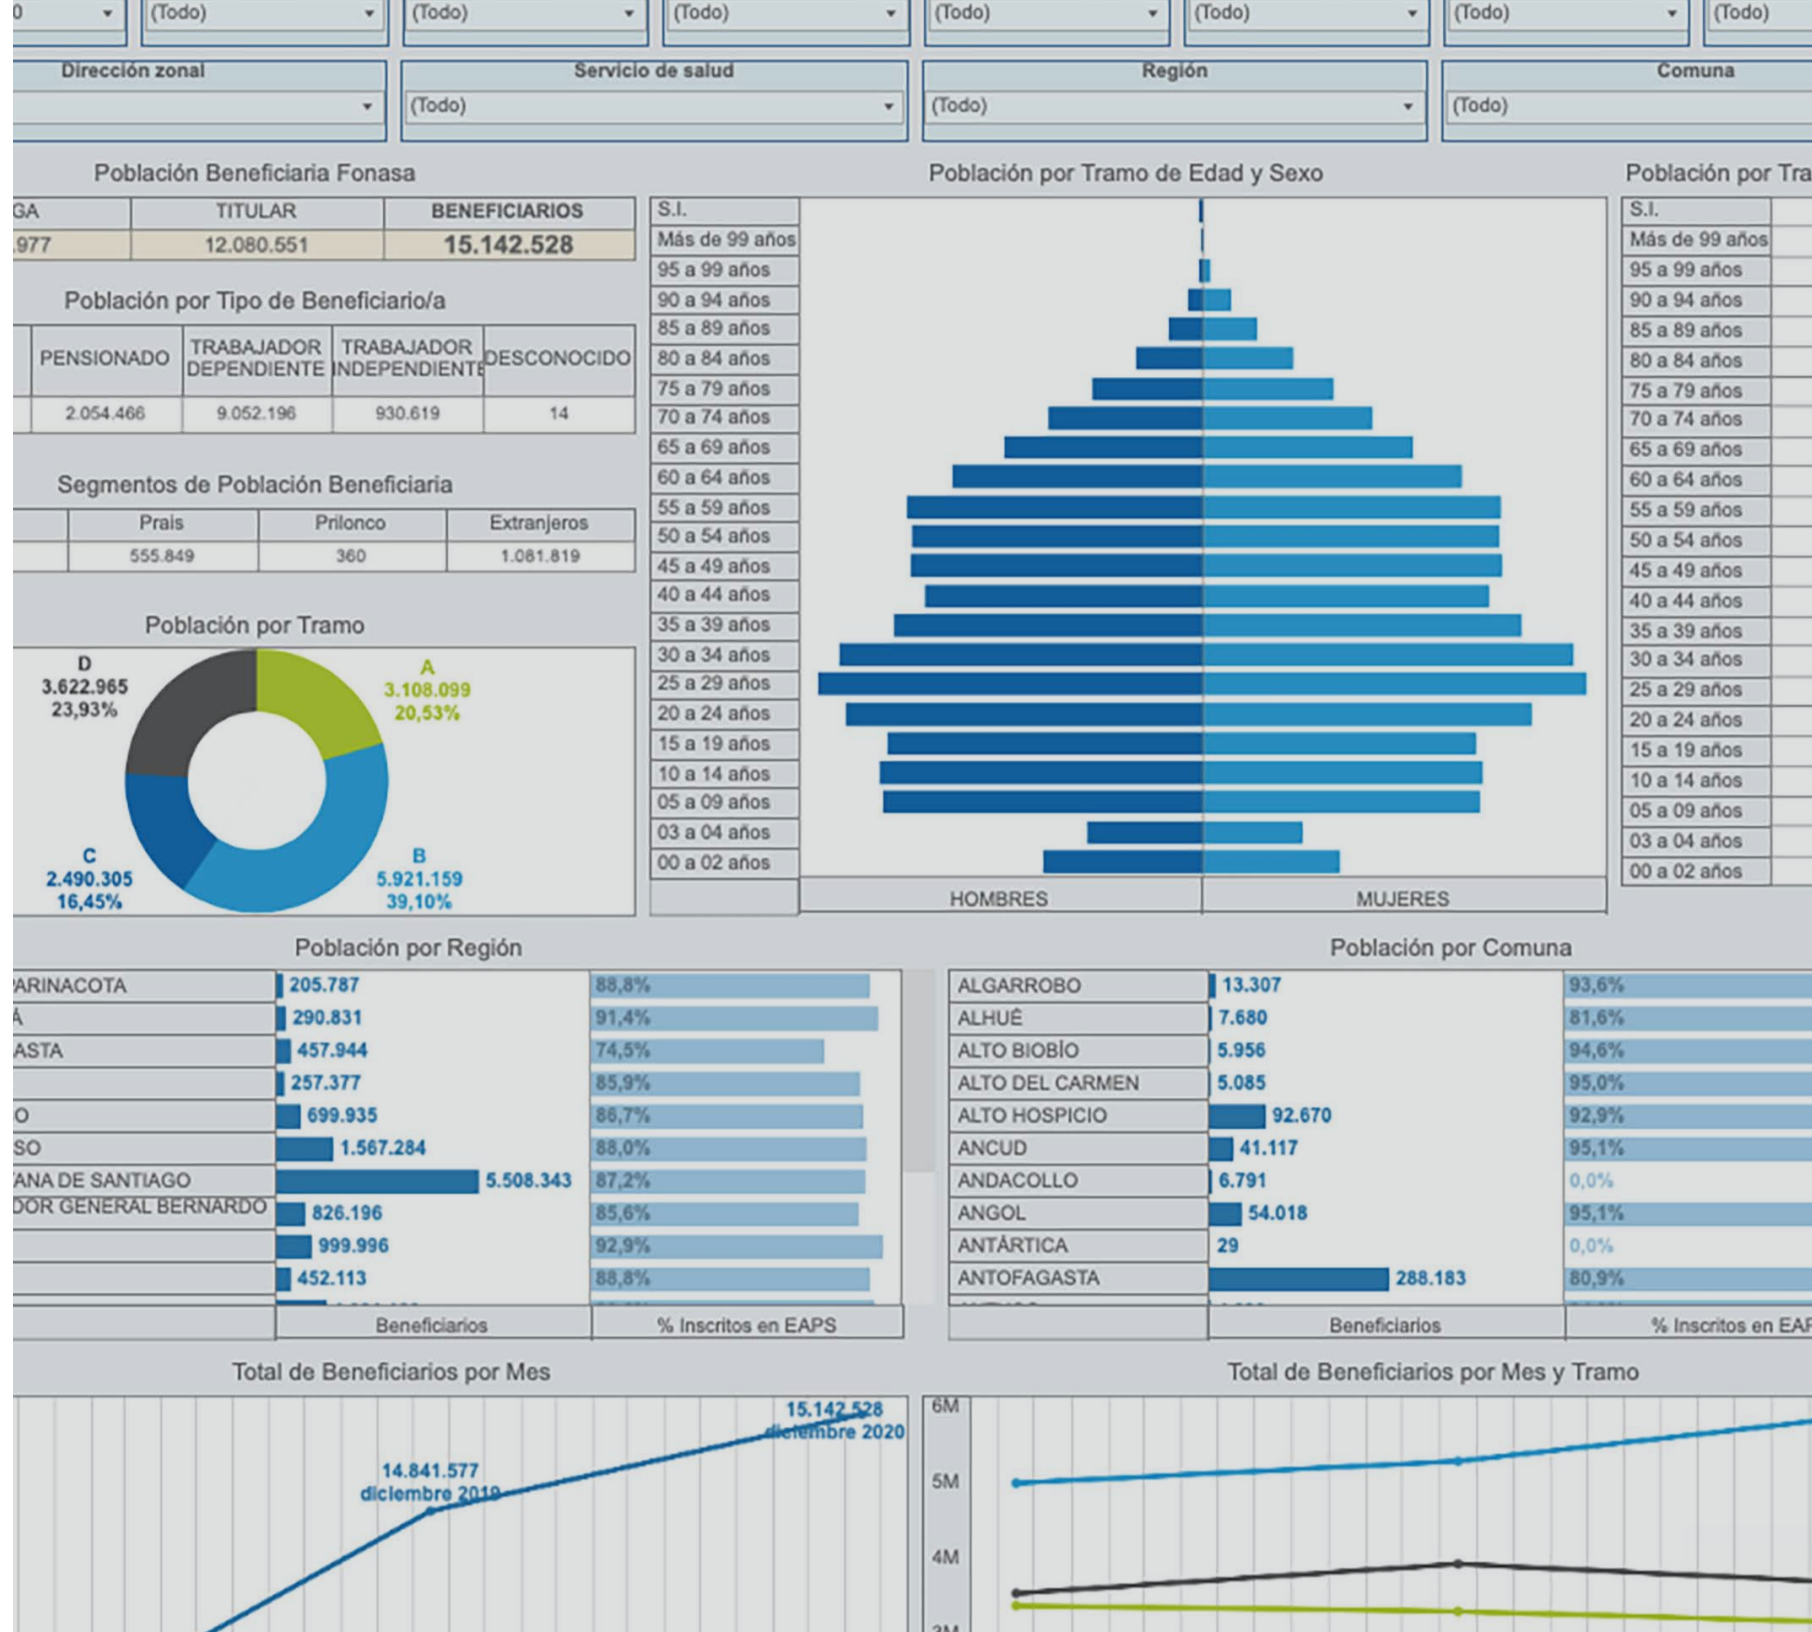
0 | (Todo) | (Todo) | (Todo) | (Todo) | (Todo) | (Todo) | (Todo)

Dirección zonal | Servicio de salud (Todo) | Región (Todo) | Comuna (Todo)

Población Beneficiaria Fonasa

| GA | TITULAR | BENEFICIARIOS |
|---|---|---|
| .977 | 12.080.551 | 15.142.528 |

Población por Tipo de Beneficiario/a

| | PENSIONADO | TRABAJADOR DEPENDIENTE | TRABAJADOR INDEPENDIENTE | DESCONOCIDO |
|---|---|---|---|---|
| | 2.054.466 | 9.052.196 | 930.619 | 14 |

Segmentos de Población Beneficiaria

| | Prais | Prilonco | Extranjeros |
|---|---|---|---|
| | 555.849 | 360 | 1.081.819 |

Población por Tramo

D 3.622.965 23,93%
A 3.108.099 20,53%
C 2.490.305 16,45%
B 5.921.159 39,10%

Población por Tramo de Edad y Sexo

S.I.
Más de 99 años
95 a 99 años
90 a 94 años
85 a 89 años
80 a 84 años
75 a 79 años
70 a 74 años
65 a 69 años
60 a 64 años
55 a 59 años
50 a 54 años
45 a 49 años
40 a 44 años
35 a 39 años
30 a 34 años
25 a 29 años
20 a 24 años
15 a 19 años
10 a 14 años
05 a 09 años
03 a 04 años
00 a 02 años
HOMBRES | MUJERES

Población por Tra

S.I.
Más de 99 años
95 a 99 años
90 a 94 años
85 a 89 años
80 a 84 años
75 a 79 años
70 a 74 años
65 a 69 años
60 a 64 años
55 a 59 años
50 a 54 años
45 a 49 años
40 a 44 años
35 a 39 años
30 a 34 años
25 a 29 años
20 a 24 años
15 a 19 años
10 a 14 años
05 a 09 años
03 a 04 años
00 a 02 años

Población por Región

| | Beneficiarios | % Inscritos en EAPS |
|---|---|---|
| ARINACOTA | 205.787 | 88,8% |
| Á | 290.831 | 91,4% |
| ASTA | 457.944 | 74,5% |
| | 257.377 | 85,9% |
| O | 699.935 | 88,7% |
| SO | 1.567.284 | 88,0% |
| ANA DE SANTIAGO | 5.508.343 | 87,2% |
| DOR GENERAL BERNARDO | 826.196 | 85,6% |
| | 999.996 | 92,9% |
| | 452.113 | 88,8% |

Población por Comuna

| | Beneficiarios | % Inscritos en EAF |
|---|---|---|
| ALGARROBO | 13.307 | 93,6% |
| ALHUÉ | 7.680 | 81,6% |
| ALTO BIOBÍO | 5.956 | 94,6% |
| ALTO DEL CARMEN | 5.085 | 95,0% |
| ALTO HOSPICIO | 92.670 | 92,9% |
| ANCUD | 41.117 | 95,1% |
| ANDACOLLO | 6.791 | 0,0% |
| ANGOL | 54.018 | 95,1% |
| ANTÁRTICA | 29 | 0,0% |
| ANTOFAGASTA | 288.183 | 80,9% |

Total de Beneficiarios por Mes

15.142.528 diciembre 2020
14.841.577 diciembre 2019

Total de Beneficiarios por Mes y Tramo

6M
5M
4M
3M